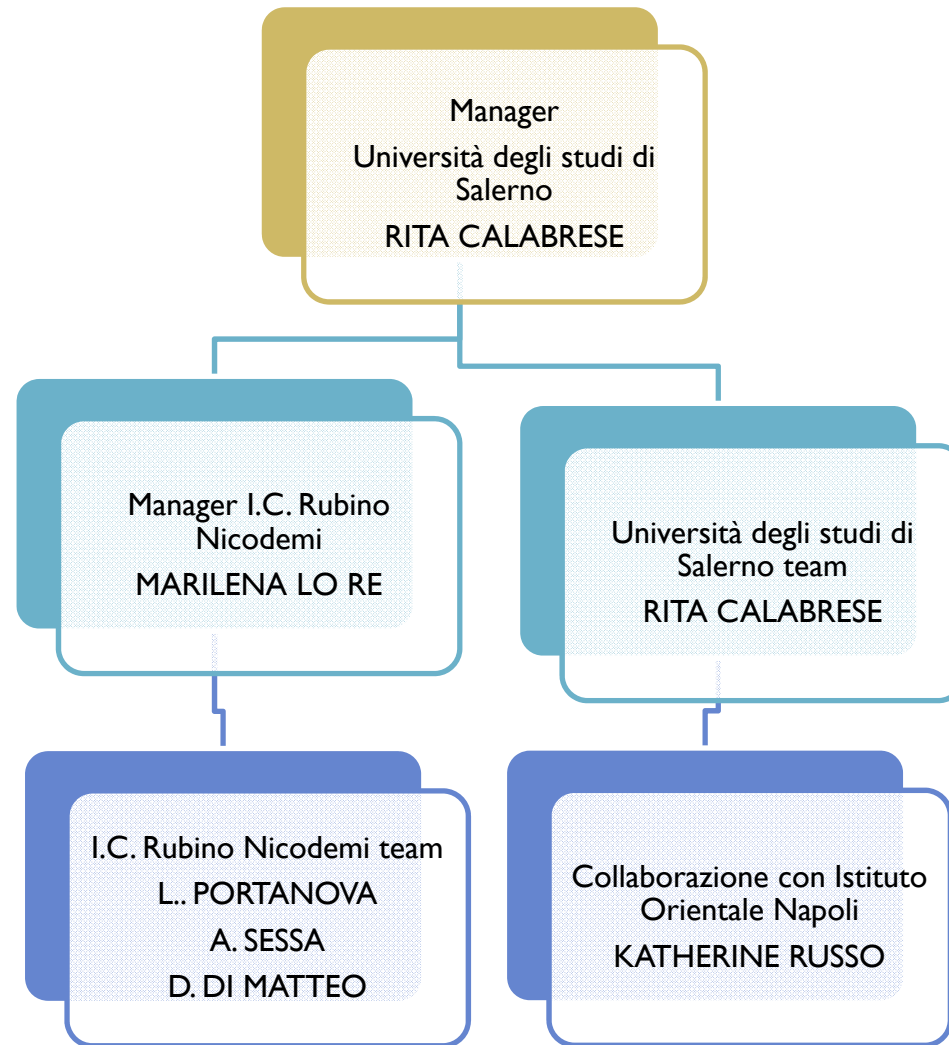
Manager
Università degli studi di Salerno
RITA CALABRESE

Manager I.C. Rubino Nicodemi
MARILENA LO RE

Università degli studi di Salerno team
RITA CALABRESE

I.C. Rubino Nicodemi team
L.. PORTANOVA
A. SESSA
D. DI MATTEO

Collaborazione con Istituto Orientale Napoli
KATHERINE RUSSO